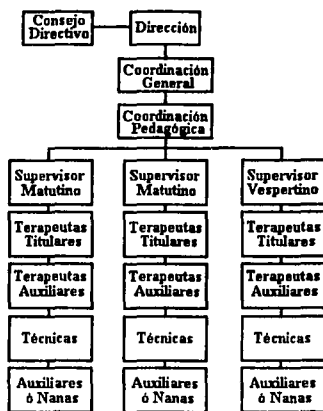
Consejo Directivo

Dirección

Coordinación General

Coordinación Pedagógica

Supervisor Matutino

Terapeutas Titulares

Terapeutas Auxiliares

Técnicas

Auxiliares ó Nanas

Supervisor Matutino

Terapeutas Titulares

Terapeutas Auxiliares

Técnicas

Auxiliares ó Nanas

Supervisor Vespertino

Terapeutas Titulares

Terapeutas Auxiliares

Técnicas

Auxiliares ó Nanas